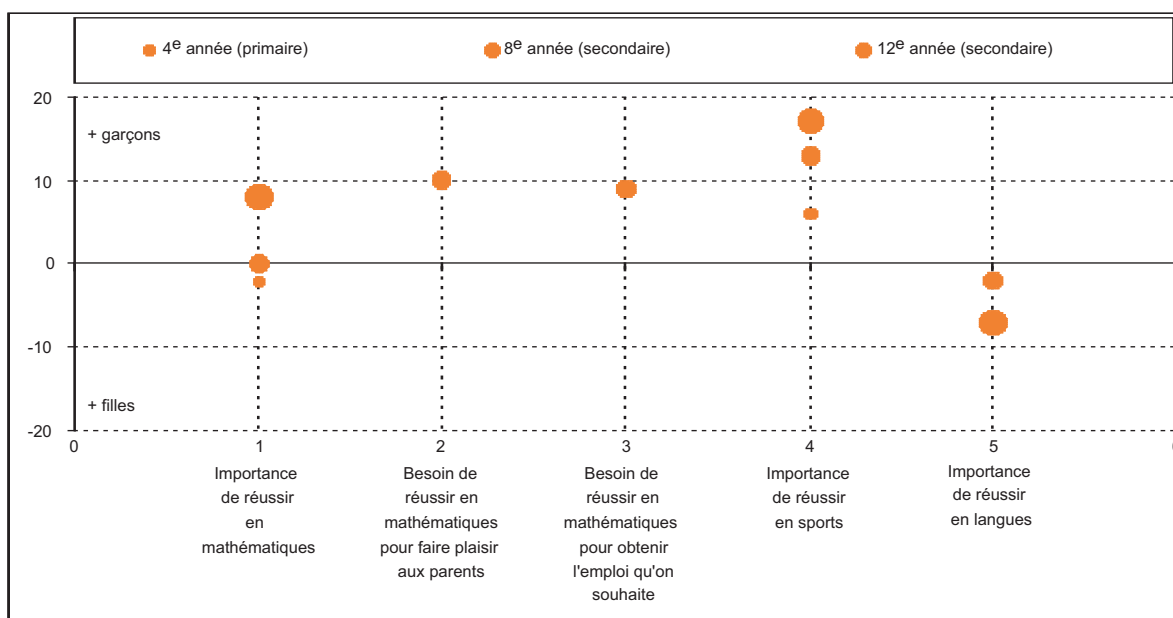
$4^e$ année (primaire) $8^e$ année (secondaire) $12^e$ année (secondaire)

20

+ garçons

10

0

-10

+ filles

-20

0

1

2

3

4

5

6

Importance de réussir en mathématiques

Besoin de réussir en mathématiques pour faire plaisir aux parents

Besoin de réussir en mathématiques pour obtenir l'emploi qu'on souhaite

Importance de réussir en sports

Importance de réussir en langues